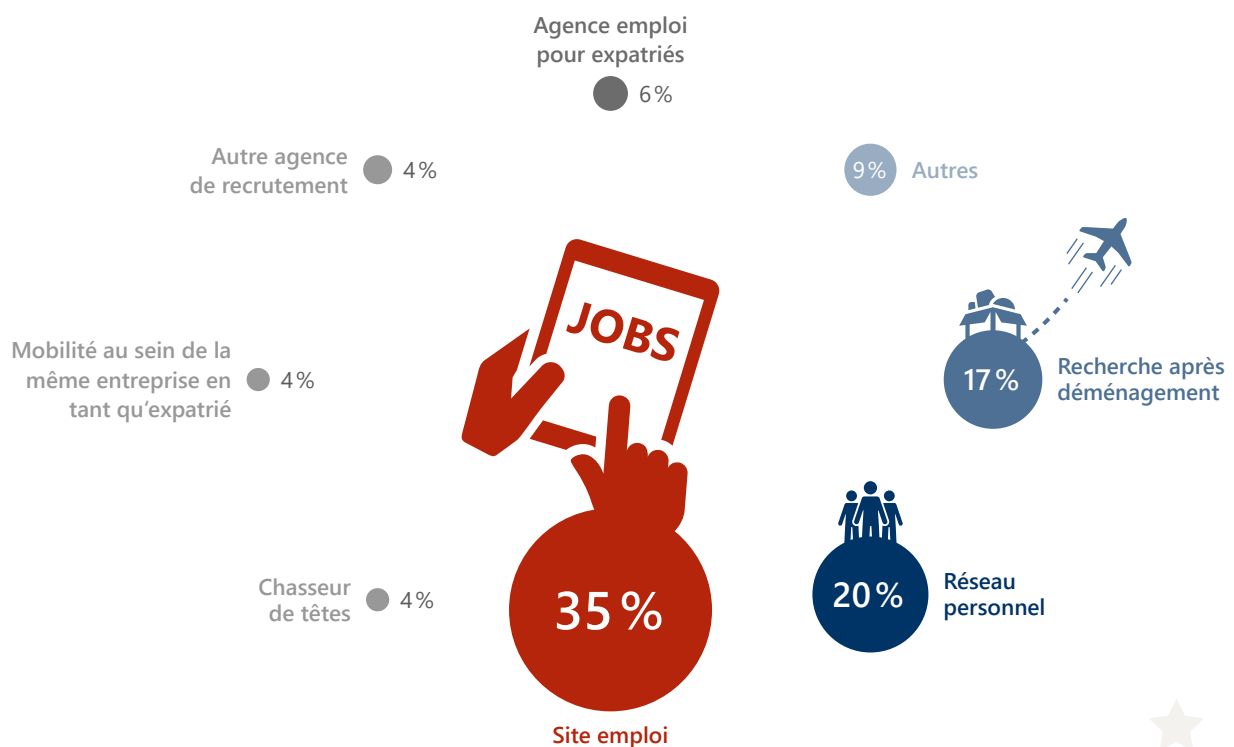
Agence emploi pour expatriés
6 %

Autre agence de recrutement
4 %

9 %
Autres

JOBS

Mobilité au sein de la même entreprise en tant qu'expatrié
4 %

17 %
Recherche après déménagement

20 %
Réseau personnel

Chasseur de têtes
4 %

35 %
Site emploi